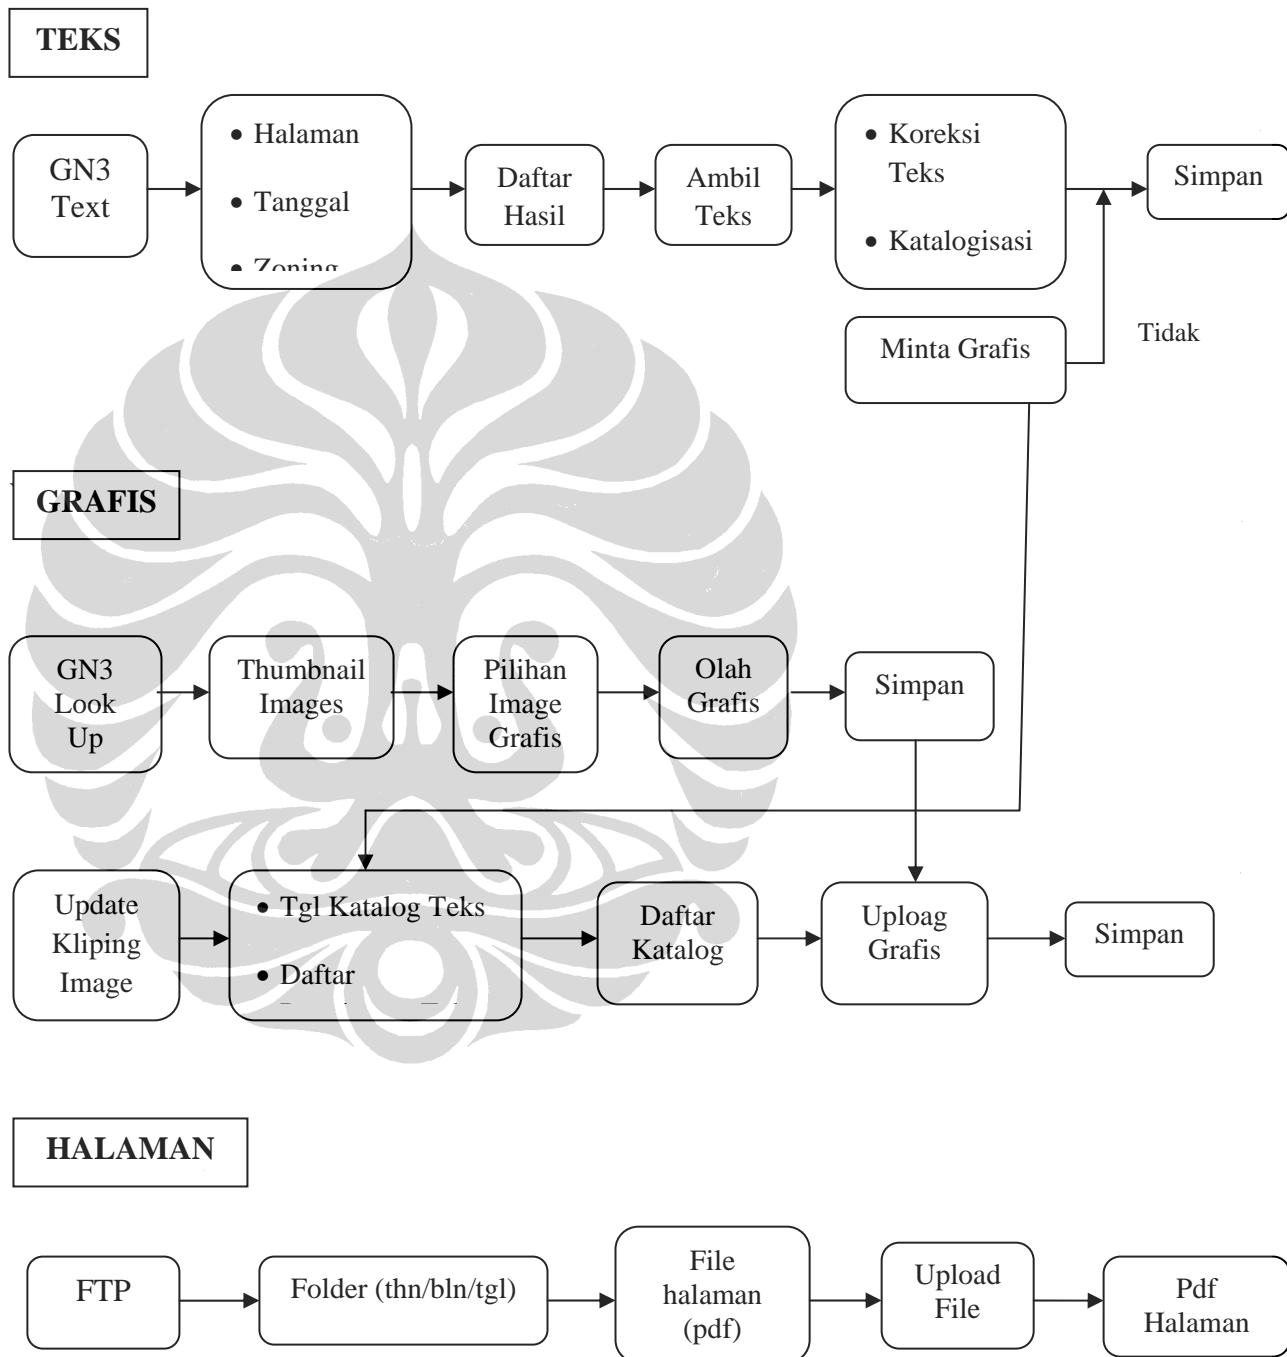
TEKS

GN3 Text

• Halaman
• Tanggal
• Zoning

Daftar Hasil

Ambil Teks

• Koreksi Teks
• Katalogisasi

Simpan

Minta Grafis

Tidak

GRAFIS

GN3 Look Up

Thumbnail Images

Pilihan Image Grafis

Olah Grafis

Simpan

Update Kliping Image

• Tgl Katalog Teks
• Daftar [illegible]

Daftar Katalog

Uploag Grafis

Simpan

HALAMAN

FTP

Folder (thn/bln/tgl)

File halaman (pdf)

Upload File

Pdf Halaman